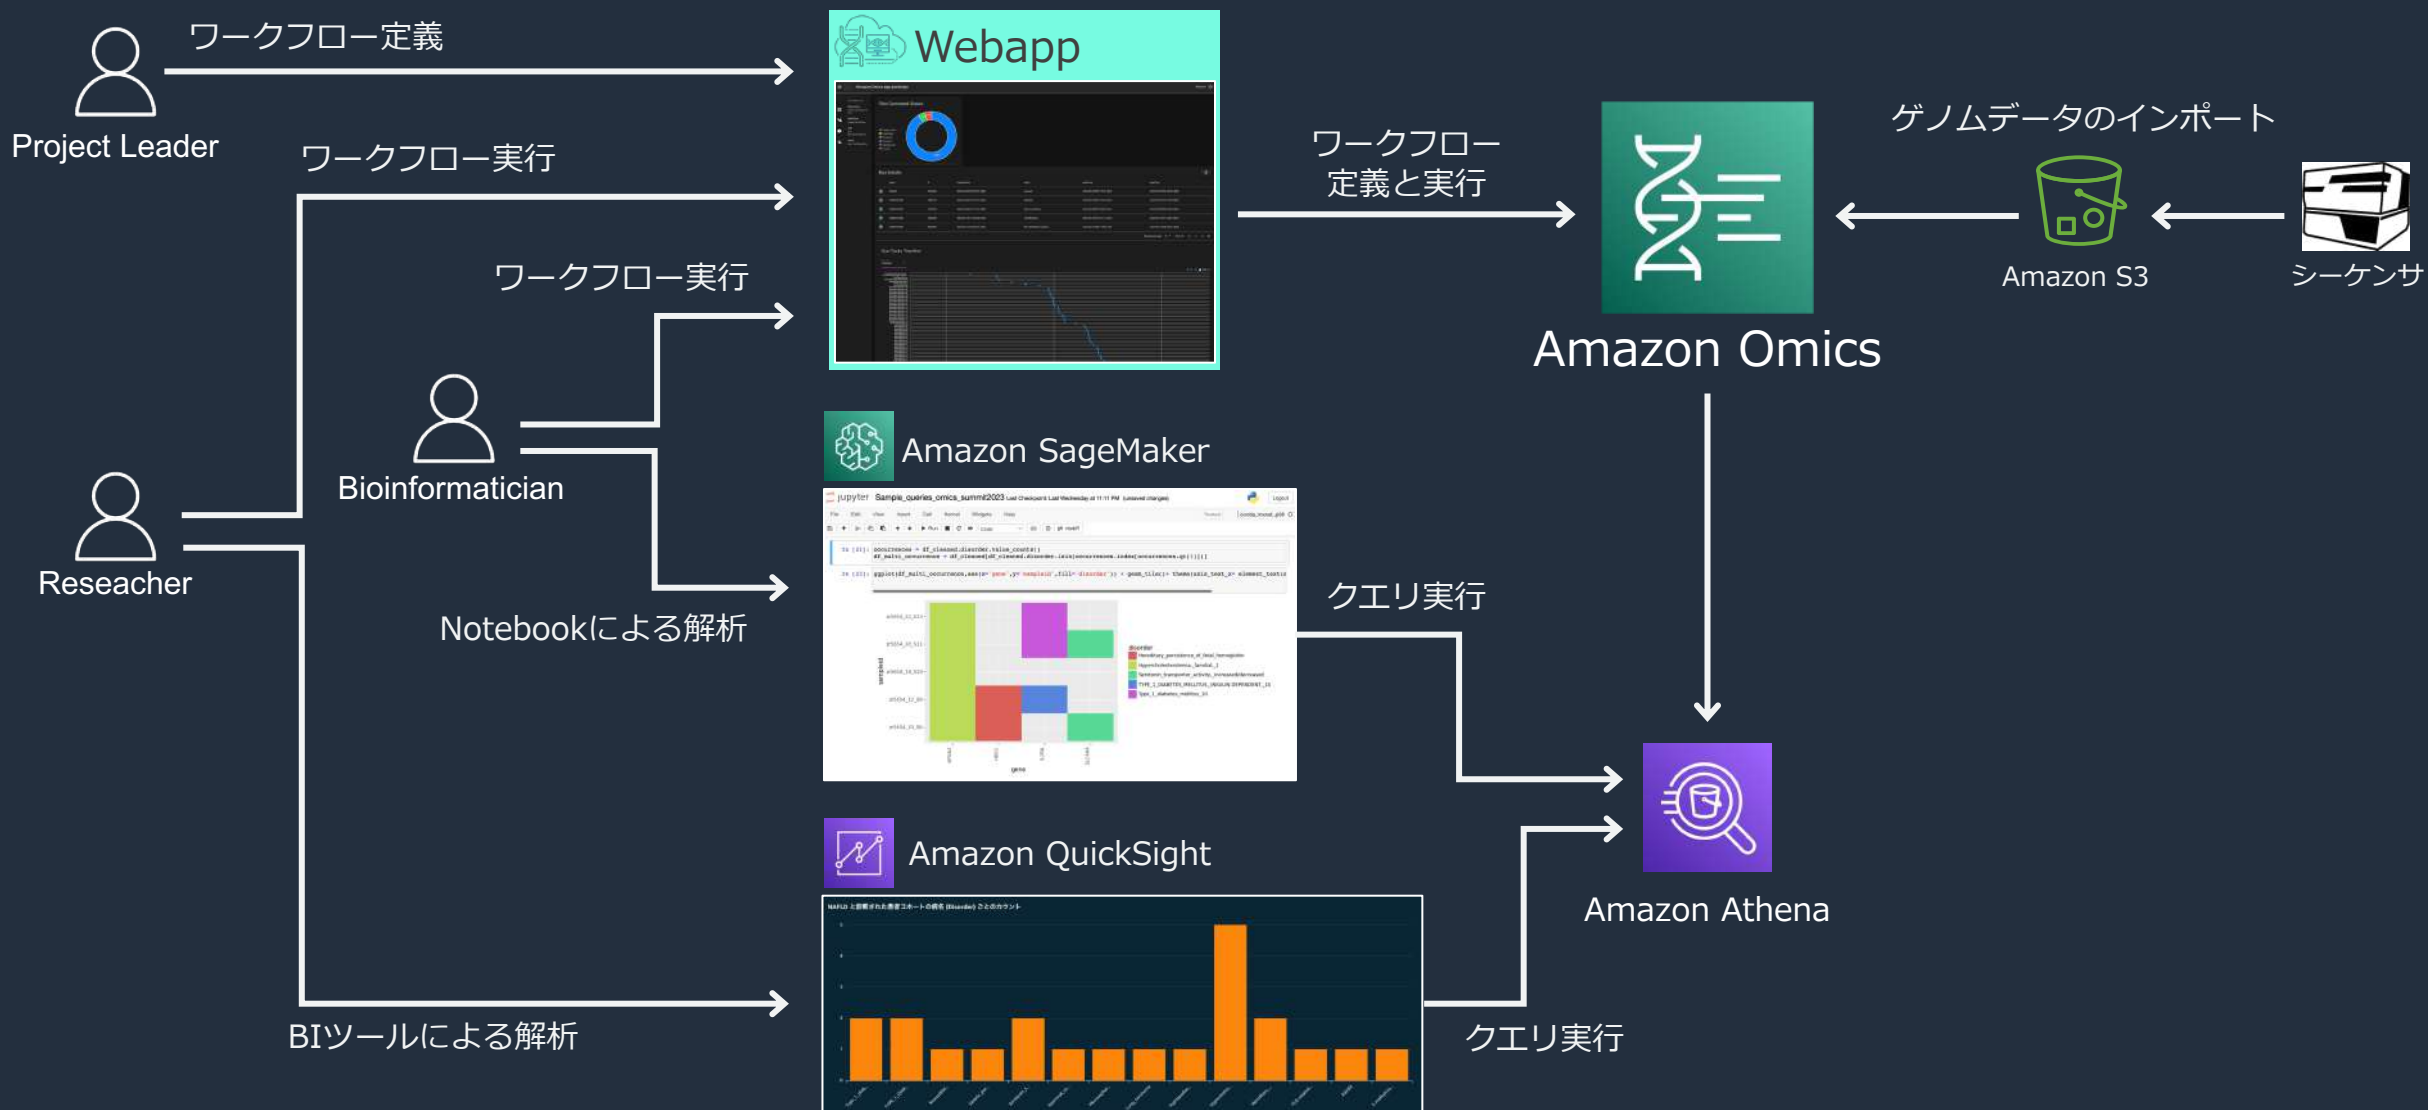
ワークフロー定義

Project Leader

ワークフロー実行

ワークフロー実行

Webapp

ワークフロー
定義と実行

ゲノムデータのインポート

Amazon S3

シーケンサ

Amazon Omics

Bioinformatician

Reseacher

Amazon SageMaker

jupyter Sample_queries_omics_summit2023

Notebookによる解析

クエリ実行

Amazon Athena

Amazon QuickSight

BIツールによる解析

クエリ実行